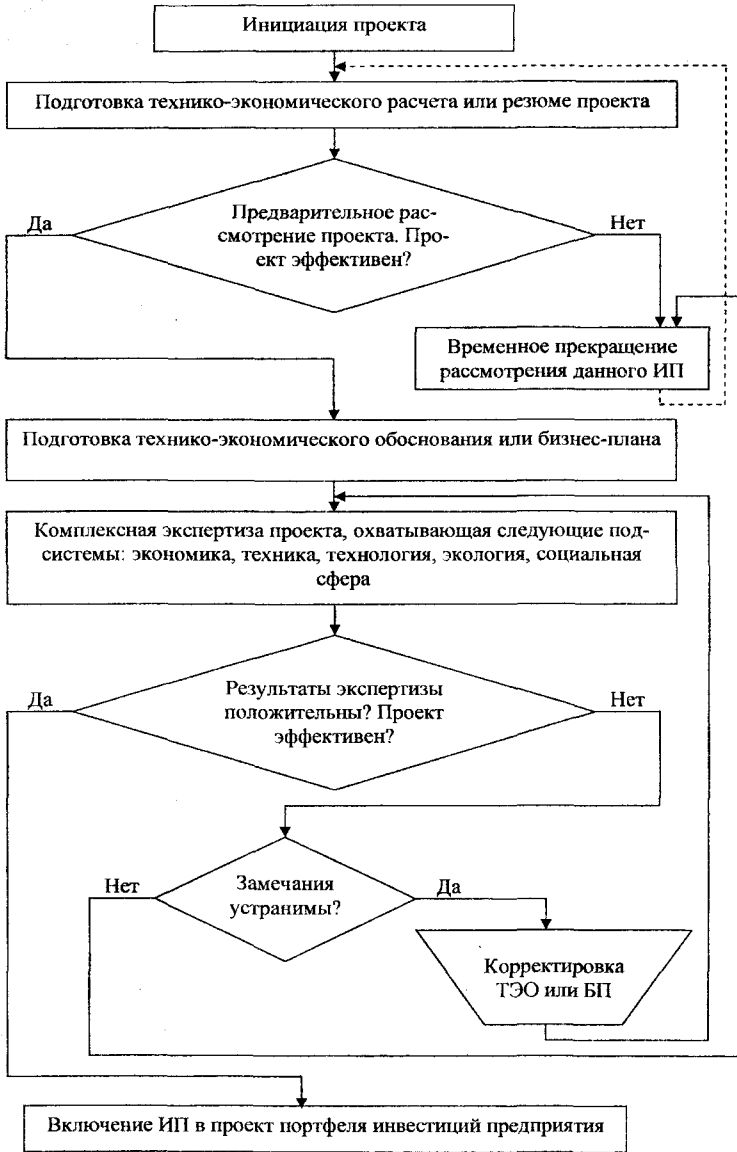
Инициация проекта

Подготовка технико-экономического расчета или резюме проекта

Да

Предварительное рассмотрение проекта. Проект эффективен?

Нет

Временное прекращение рассмотрения данного ИП

Подготовка технико-экономического обоснования или бизнес-плана

Комплексная экспертиза проекта, охватывающая следующие подсистемы: экономика, техника, технология, экология, социальная сфера

Да

Результаты экспертизы положительны? Проект эффективен?

Нет

Нет

Замечания устранимы?

Да

Корректировка ТЭО или БП

Включение ИП в проект портфеля инвестиций предприятия